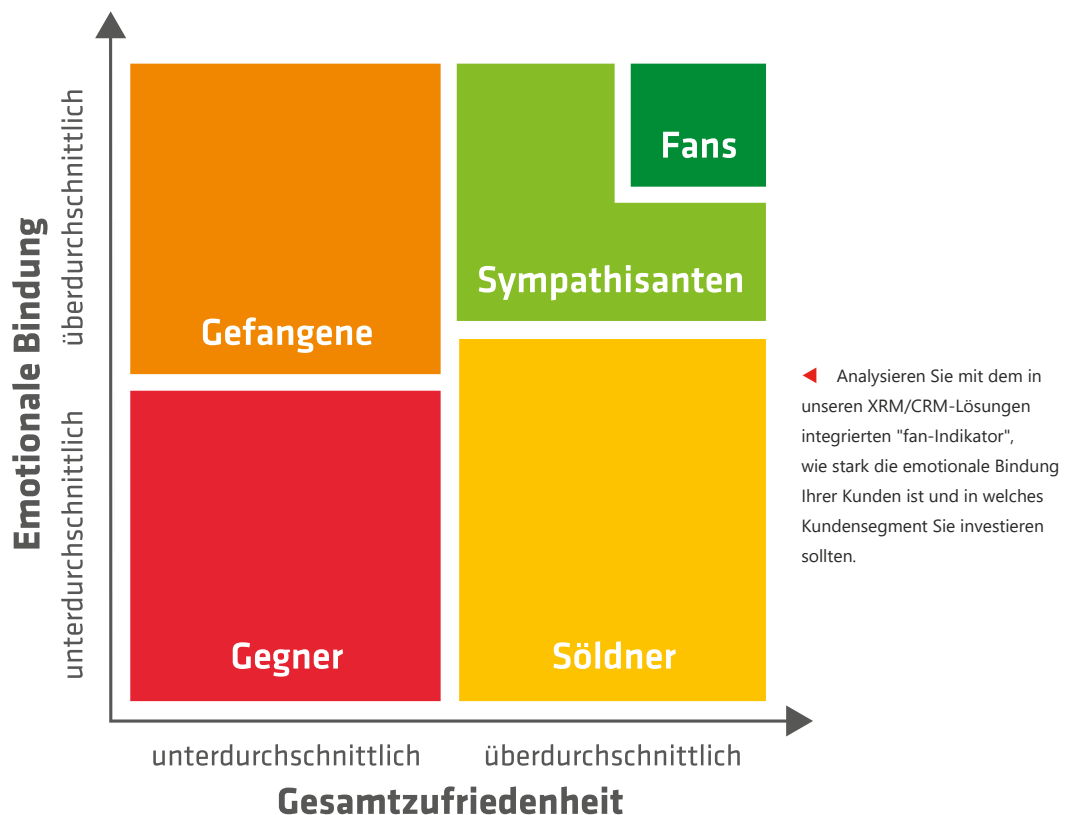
Emotionale Bindung

überdurchschnittlich

unterdurchschnittlich

Gefangene

Fans

Sympathisanten

Gegner

Söldner

Analysieren Sie mit dem in unseren XRM/CRM-Lösungen integrierten "fan-Indikator", wie stark die emotionale Bindung Ihrer Kunden ist und in welches Kundensegment Sie investieren sollten.

unterdurchschnittlich

überdurchschnittlich

Gesamtzufriedenheit